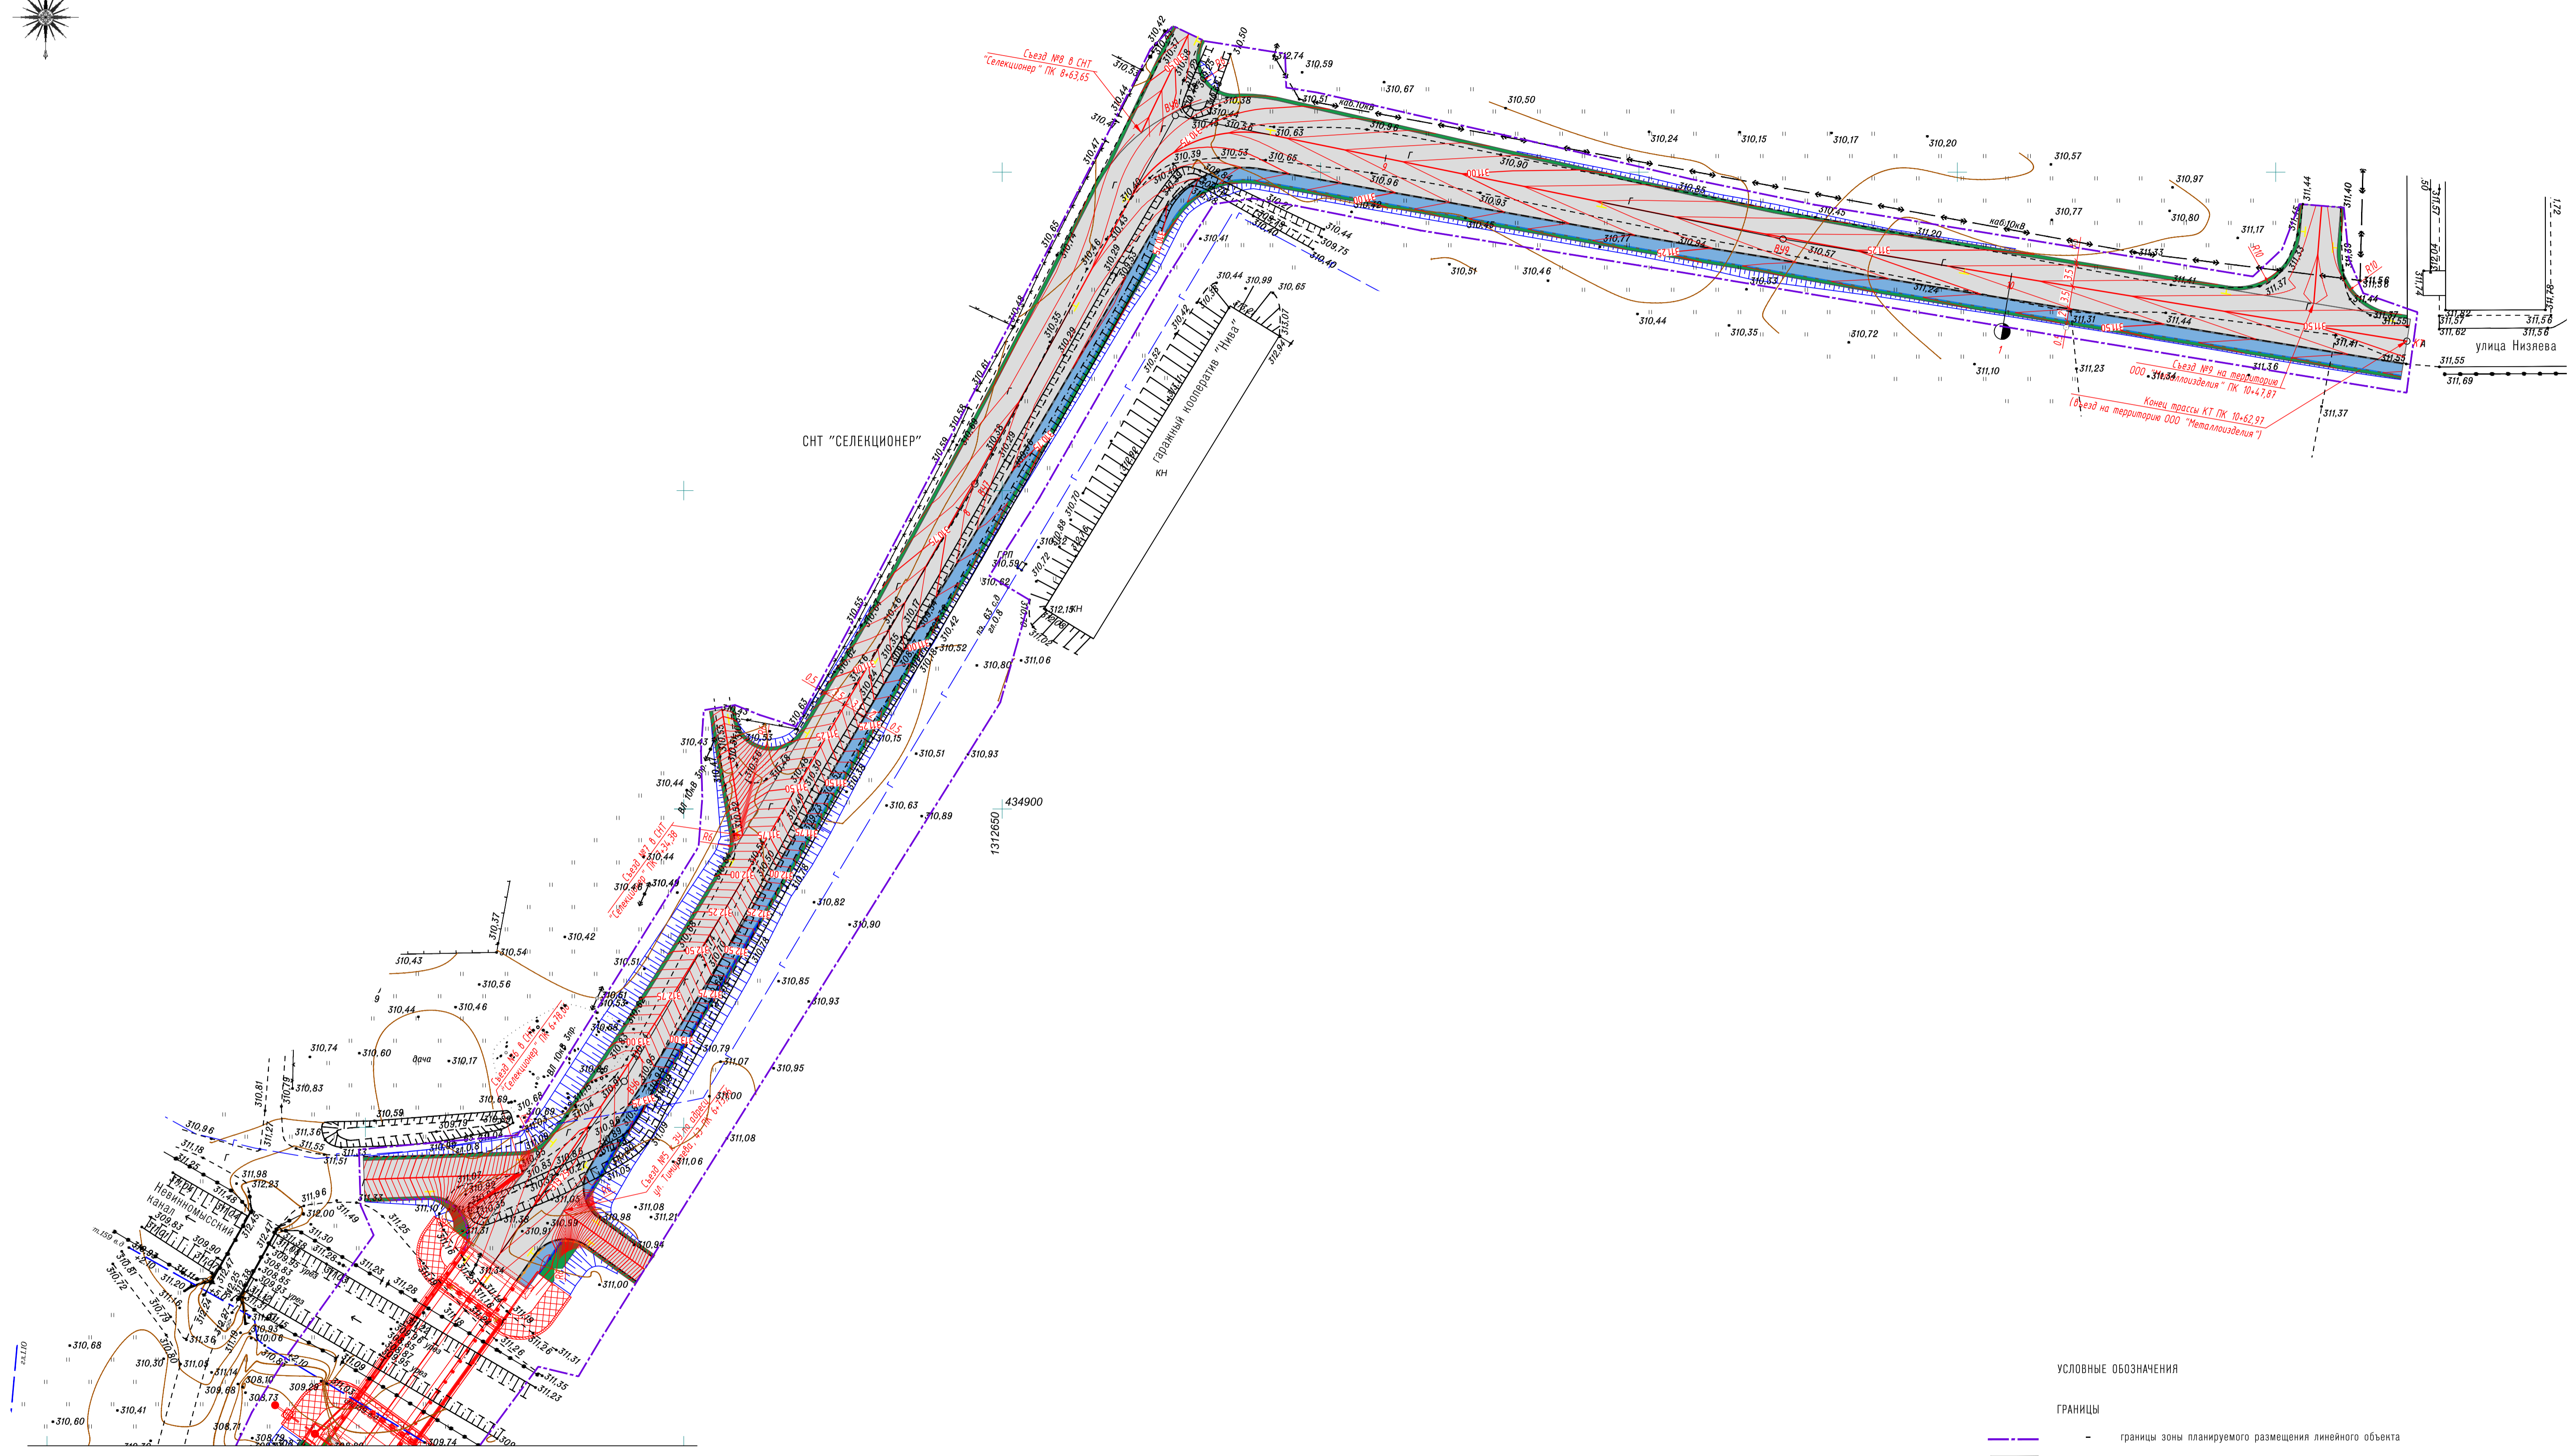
Съезд №8 в СНТ "Селекционер" ПК 8+63,65

310,42
310,50
312,74
310,59
310,67
310,50
310,24
310,15
310,17
310,20
310,57
310,97
310,77
310,80
311,17
311,44
311,40
310,38
310,63
310,96
310,65
310,53
310,39
310,90
310,96
310,93
310,85
310,45
311,20
310,94
310,57
310,77
310,63
311,24
311,33
311,41
311,37
311,56
311,58
311,44
311,57
311,62
311,56
311,58
311,55
311,69
311,31
311,44
311,36
311,41
311,55
311,23
311,10
311,37
310,44
310,35
310,72
310,51
310,46
310,41
310,44
310,99
310,65
309,75
310,40

каб.10кВ
кав.10кВ

улица Низяева

Съезд №9 на территорию ООО "Металлоизделия" ПК 10+47,87
Конец трассы КТ ПК 10+62,97 (съезд на территорию ООО "Металлоизделия")

СНТ "СЕЛЕКЦИОНЕР"

Гаражный кооператив "Нива"
КН
ГРП
310,59
310,62
312,15
311,02
311,06
310,80
310,52
310,15
310,51
310,93
310,63
310,89
434900
1312650
310,82
310,90
310,85
310,93
310,95
311,07
311,00
311,08
311,06
311,21
311,08
310,98
310,94
311,00

310,43
310,44
310,44
310,48
310,49
310,42
310,37
310,54
310,43
310,51
310,56
310,46
310,44
310,74
310,60
310,17
310,83
310,81
310,79
310,69
310,59
309,79
310,96
311,18
311,25
311,27
311,36
311,55
311,51
311,98
312,23
311,96
312,00
311,49
311,25
311,23
311,28
311,31
311,35
311,23
311,26
309,83
309,90
310,81
310,72
311,20
311,16
310,68
310,30
310,80
311,05
311,14
309,68
308,73
310,41
310,60
308,71
308,10
309,26
309,74

Съезд №7 в СНТ "Селекционер" ПК 5+34,38
Съезд №6 в СНТ "Селекционер" ПК 6+78,64
Съезд №5 в СНТ "Селекционер"

Невинномысский канал
дача

УСЛОВНЫЕ ОБОЗНАЧЕНИЯ

ГРАНИЦЫ

- границы зоны планируемого размещения линейного объекта